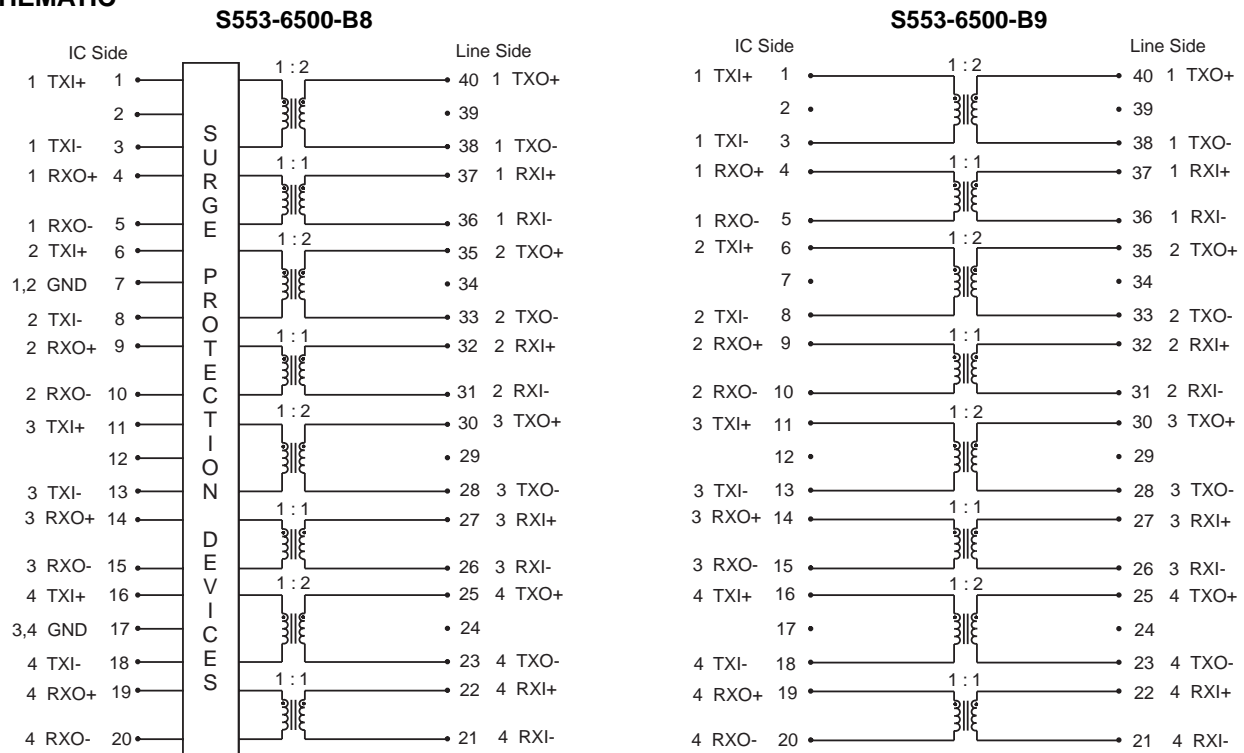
HEMATIC

S553-6500-B8

IC Side
Line Side

1 TXI+ 1
2
1 TXI- 3
1 RXO+ 4
1 RXO- 5
2 TXI+ 6
1,2 GND 7
2 TXI- 8
2 RXO+ 9
2 RXO- 10
3 TXI+ 11
12
3 TXI- 13
3 RXO+ 14
3 RXO- 15
4 TXI+ 16
3,4 GND 17
4 TXI- 18
4 RXO+ 19
4 RXO- 20

SURGE PROTECTION DEVICES

1 : 2
1 : 1
1 : 2
1 : 1
1 : 2
1 : 1
1 : 2
1 : 1

40 1 TXO+
39
38 1 TXO-
37 1 RXI+
36 1 RXI-
35 2 TXO+
34
33 2 TXO-
32 2 RXI+
31 2 RXI-
30 3 TXO+
29
28 3 TXO-
27 3 RXI+
26 3 RXI-
25 4 TXO+
24
23 4 TXO-
22 4 RXI+
21 4 RXI-

S553-6500-B9

IC Side
Line Side

1 TXI+ 1
2
1 TXI- 3
1 RXO+ 4
1 RXO- 5
2 TXI+ 6
7
2 TXI- 8
2 RXO+ 9
2 RXO- 10
3 TXI+ 11
12
3 TXI- 13
3 RXO+ 14
3 RXO- 15
4 TXI+ 16
17
4 TXI- 18
4 RXO+ 19
4 RXO- 20

1 : 2
1 : 1
1 : 2
1 : 1
1 : 2
1 : 1
1 : 2
1 : 1

40 1 TXO+
39
38 1 TXO-
37 1 RXI+
36 1 RXI-
35 2 TXO+
34
33 2 TXO-
32 2 RXI+
31 2 RXI-
30 3 TXO+
29
28 3 TXO-
27 3 RXI+
26 3 RXI-
25 4 TXO+
24
23 4 TXO-
22 4 RXI+
21 4 RXI-